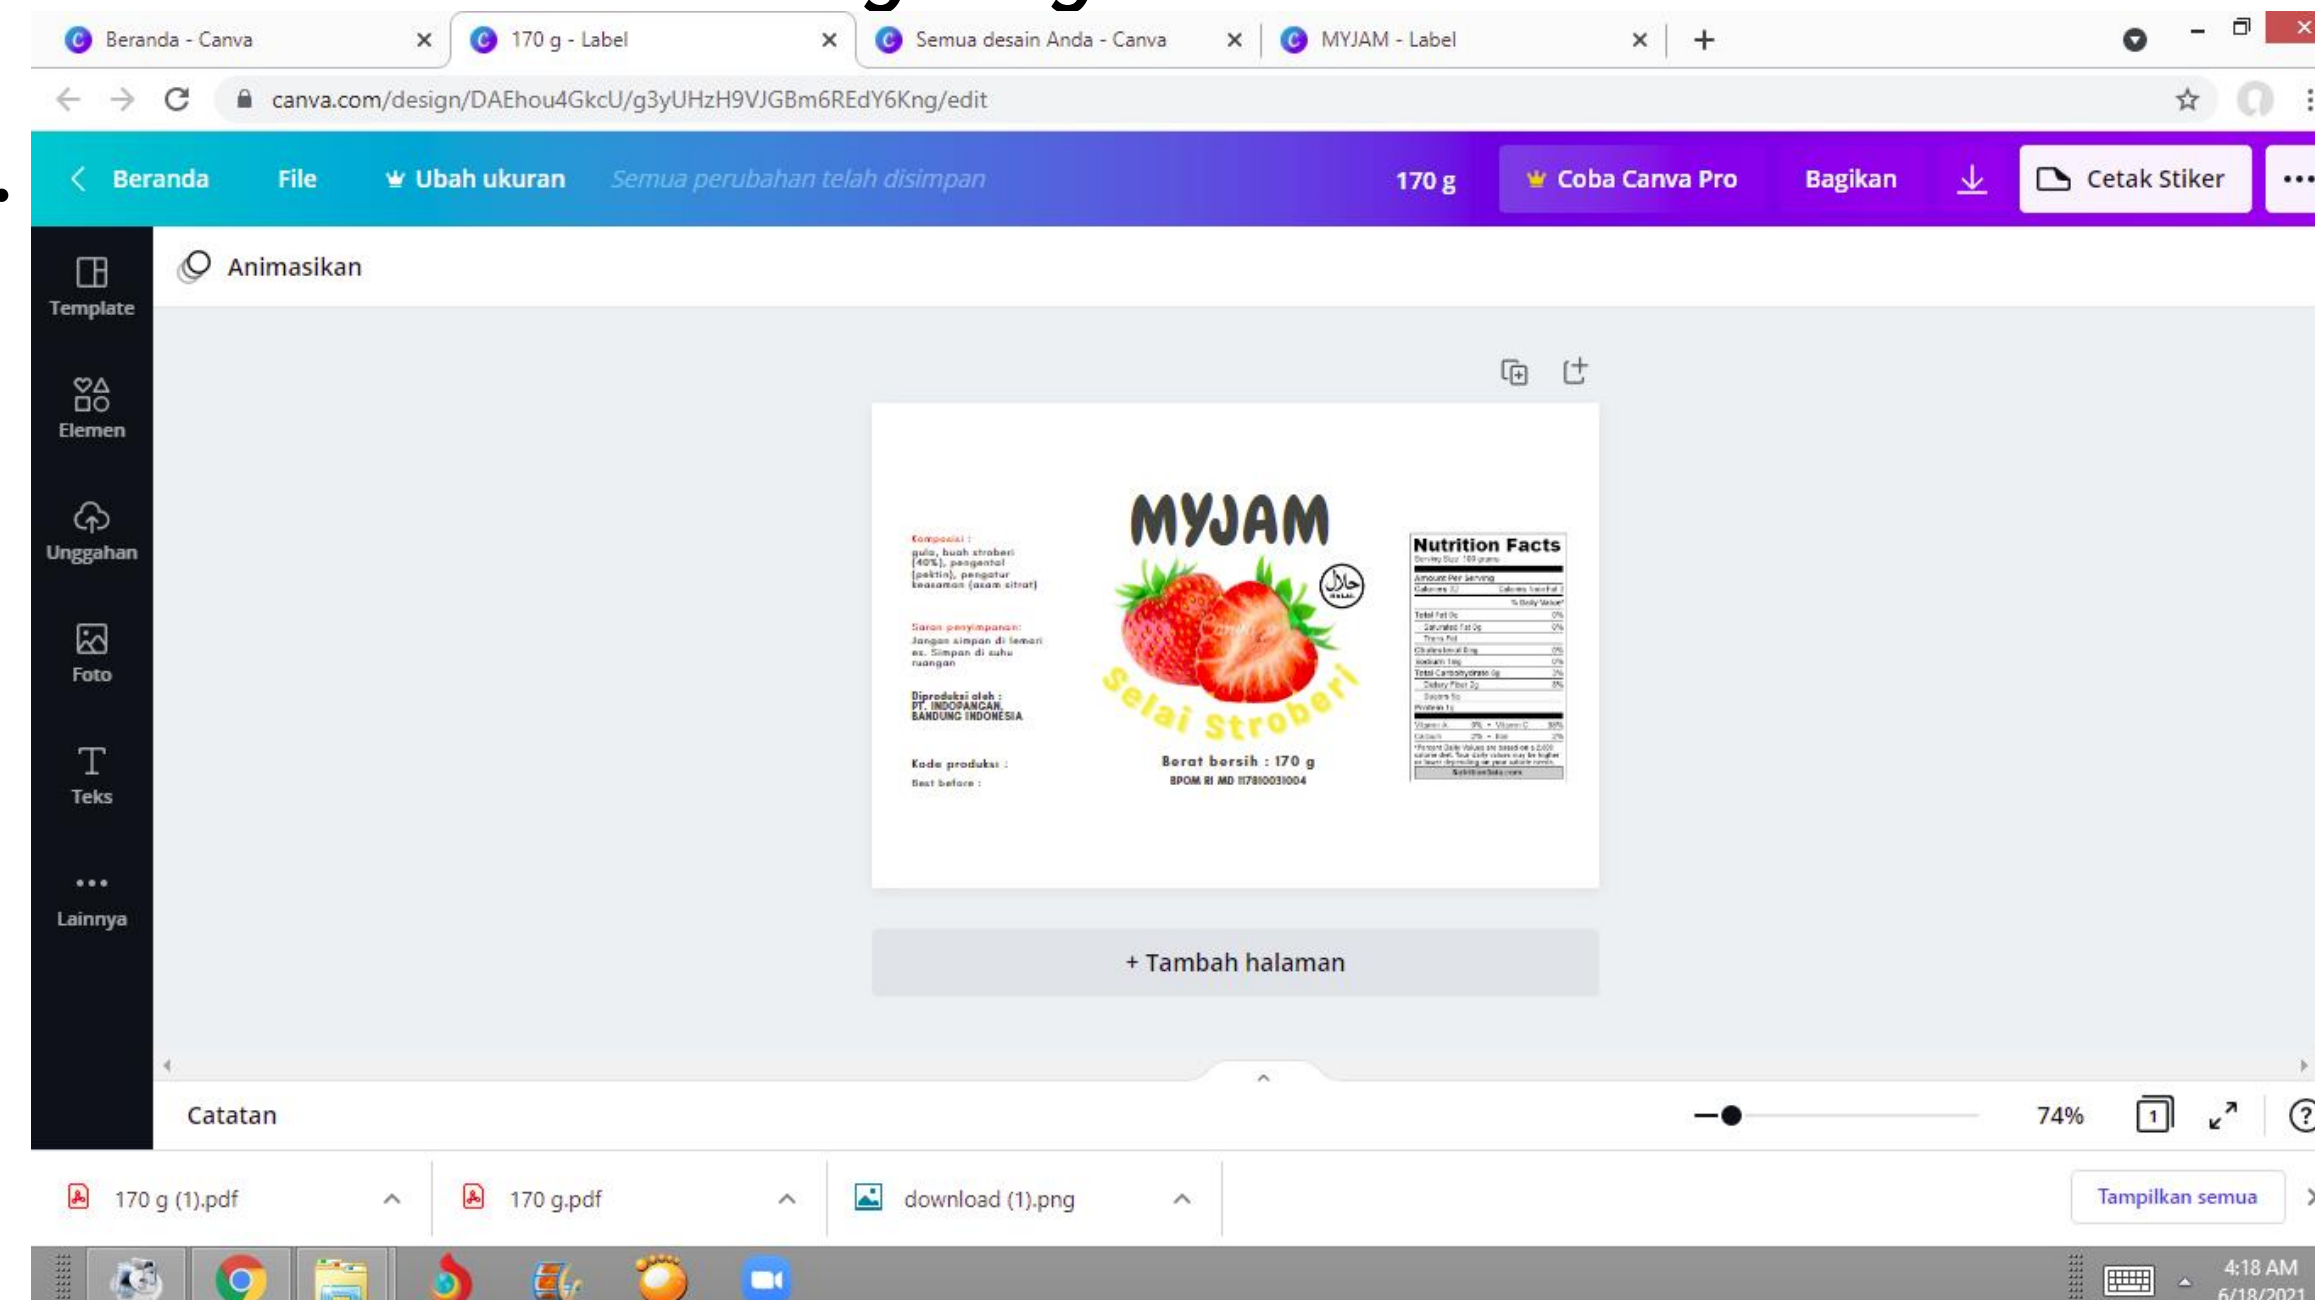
Beranda - Canva
170 g - Label
Semua desain Anda - Canva
MYJAM - Label

canva.com/design/DAEhou4GkcU/g3yUHzH9VJGBm6REdY6Kng/edit

Beranda File Ubah ukuran Semua perubahan telah disimpan 170 g Coba Canva Pro Bagikan Cetak Stiker

Animasikan

Template
Elemen
Unggahan
Foto
Teks
Lainnya

Komposisi :
gula, buah stroberi (40%), pengental (pektin), pengatur keasaman (asam sitrat)

Saran penyimpanan:
Jangan simpan di lemari es. Simpan di suhu ruangan

Diproduksi oleh :
PT. INDOPANGAN, BANDUNG INDONESIA

Kode produksi :
Best before :

MYJAM
Selai Stroberi
Berat bersih : 170 g
BPOM RI MD 117810031004

Nutrition Facts
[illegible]

+ Tambah halaman

Catatan
74%

170 g (1).pdf
170 g.pdf
download (1).png
Tampilkan semua

4:18 AM
6/18/2021